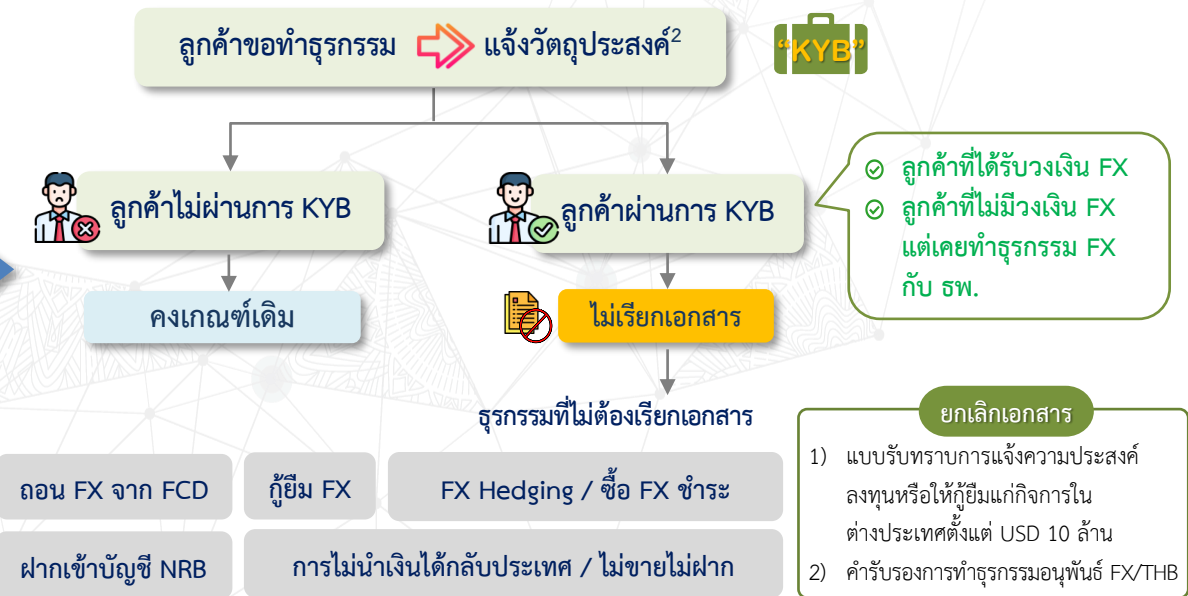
ลูกค้าขอทำธุรกรรม แจ้งวัตถุประสงค์$^2$

"KYB"

ลูกค้าไม่ผ่านการ KYB

ลูกค้าผ่านการ KYB

ลูกค้าที่ได้รับวงเงิน FX
ลูกค้าที่ไม่มีวงเงิน FX แต่เคยทำธุรกรรม FX กับ ธพ.

คงเกณฑ์เดิม

ไม่เรียกเอกสาร

ธุรกรรมที่ไม่ต้องเรียกเอกสาร

ยกเลิกเอกสาร

1) แบบรับทราบการแจ้งความประสงค์ลงทุนหรือให้กู้ยืมแก่กิจการในต่างประเทศตั้งแต่ USD 10 ล้าน
2) คำรับรองการทำธุรกรรมอนุพันธ์ FX/THB

ถอน FX จาก FCD

กู้ยืม FX

FX Hedging / ซื้อ FX ชำระ

ฝากเข้าบัญชี NRB

การไม่นำเงินได้กลับประเทศ / ไม่ขายไม่ฝาก